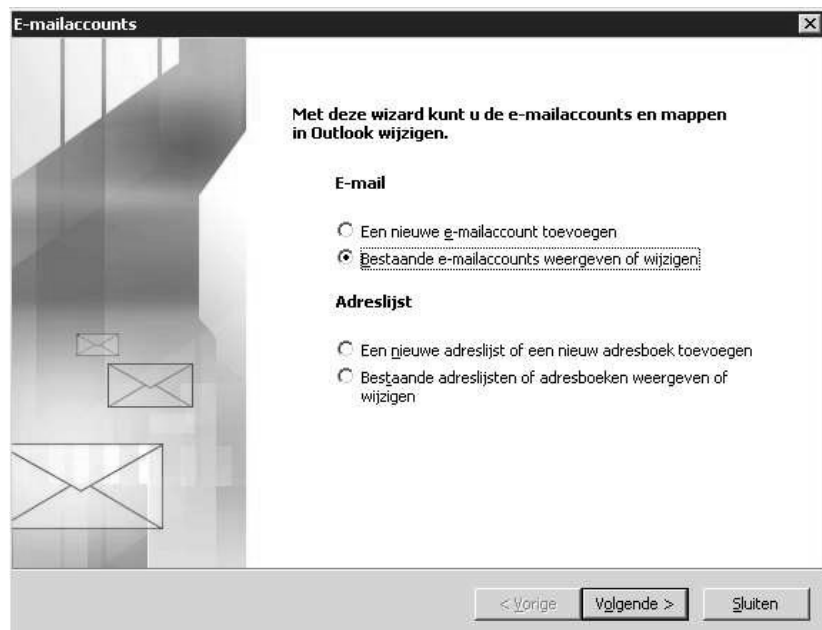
E-mailaccounts

Met deze wizard kunt u de e-mailaccounts en mappen in Outlook wijzigen.

E-mail

Een nieuwe e-mailaccount toevoegen
Bestaande e-mailaccounts weergeven of wijzigen

Adreslijst

Een nieuwe adreslijst of een nieuw adresboek toevoegen
Bestaande adreslijsten of adresboeken weergeven of wijzigen

< Vorige
Volgende >
Sluiten